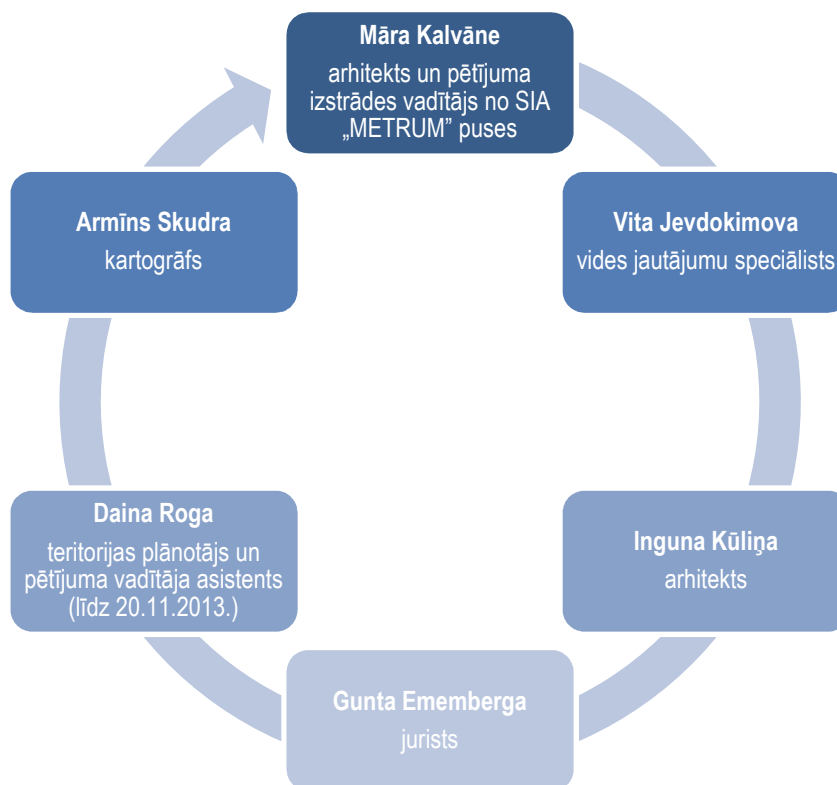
**Māra Kalvāne**
arhitekts un pētījuma izstrādes vadītājs no SIA „METRUM” puses

**Vita Jevdokimova**
vides jautājumu speciālists

**Inguna Kūliņa**
arhitekts

**Gunta Ememberga**
jurists

**Daina Roga**
teritorijas plānotājs un pētījuma vadītāja asistents (līdz 20.11.2013.)

**Armīns Skudra**
kartogrāfs